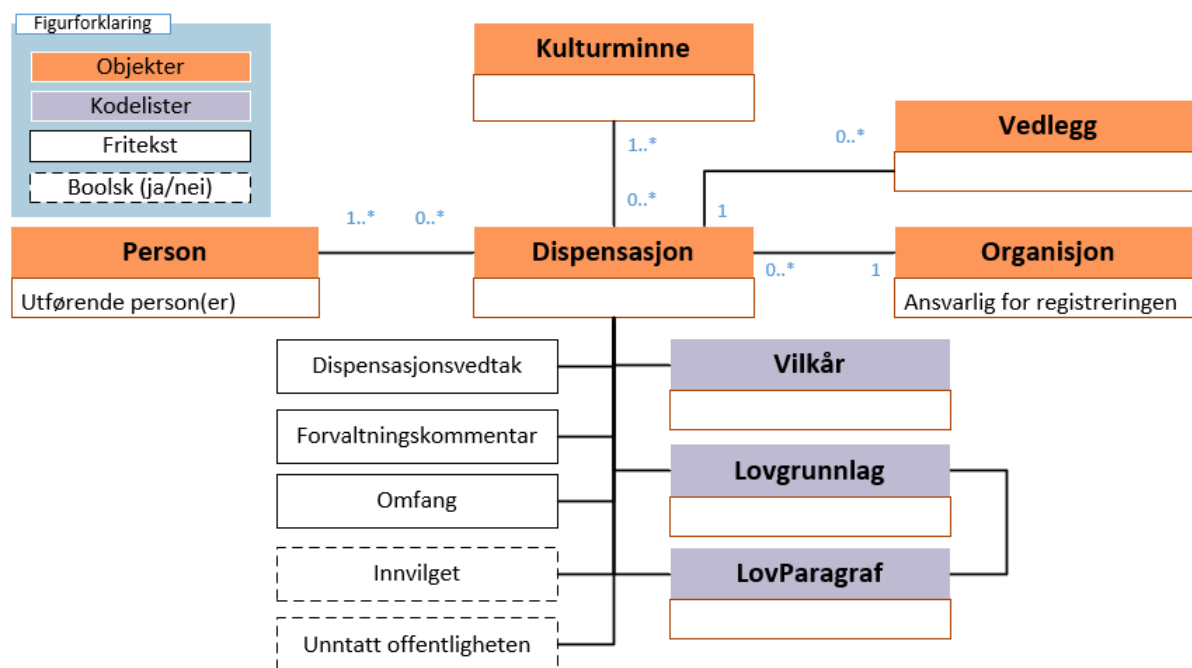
Figurforklaring
Objekter
Kodelister
Fritekst
Boolsk (ja/nei)

Kulturminne

1..*

0..*

Vedlegg

0..*

1

1..*

0..*

Person

Utførende person(er)

Dispensasjon

0..*

1

Organisjon

Ansvarlig for registreringen

Dispensasjonsvedtak

Vilkår

Forvaltningskommentar

Lovgrunnlag

Omfang

Innvilget

LovParagraf

Unntatt offentligheten